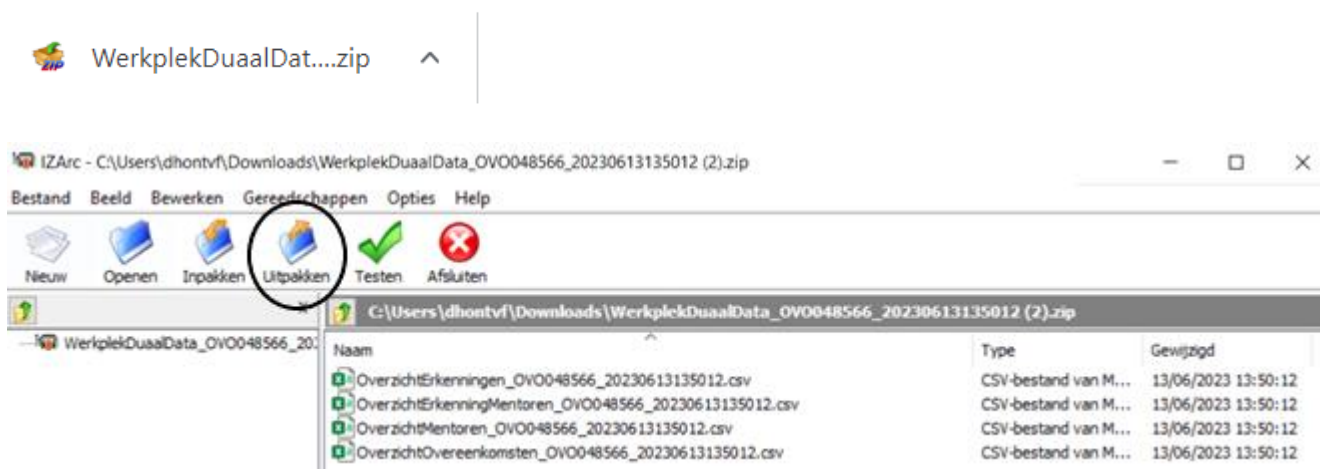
WerkplekDuaalDat....zip

IZArc - C:\Users\dhontvf\Downloads\WerkplekDuaalData_OVO048566_20230613135012 (2).zip

Bestand Beeld Bewerken Gereedschappen Opties Help

Nieuw Openen Inpakken Uitpakken Testen Afsluiten

WerkplekDuaalData_OVO048566_20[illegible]

C:\Users\dhontvf\Downloads\WerkplekDuaalData_OVO048566_20230613135012 (2).zip

| Naam | Type | Gewijzigd |
|---|---|---|
| OverzichtErkenningen_OVO048566_20230613135012.csv | CSV-bestand van M... | 13/06/2023 13:50:12 |
| OverzichtErkenningMentoren_OVO048566_20230613135012.csv | CSV-bestand van M... | 13/06/2023 13:50:12 |
| OverzichtMentoren_OVO048566_20230613135012.csv | CSV-bestand van M... | 13/06/2023 13:50:12 |
| OverzichtOvereenkomsten_OVO048566_20230613135012.csv | CSV-bestand van M... | 13/06/2023 13:50:12 |